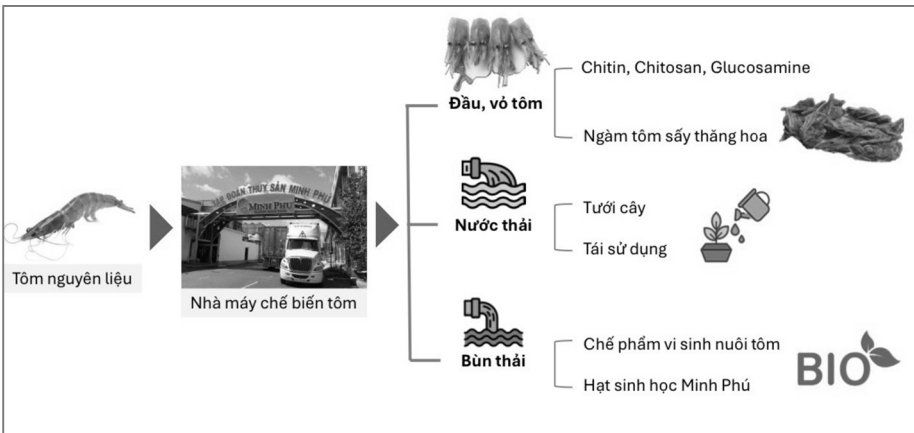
Tôm nguyên liệu

TẬP ĐOÀN THỦY SẢN MINH PHÚ
MINH PHÚ

Nhà máy chế biến tôm

Đầu, vỏ tôm

Chitin, Chitosan, Glucosamine

Ngàm tôm sấy thăng hoa

Nước thải

Tưới cây

Tái sử dụng

Bùn thải

Chế phẩm vi sinh nuôi tôm

Hạt sinh học Minh Phú

BIO